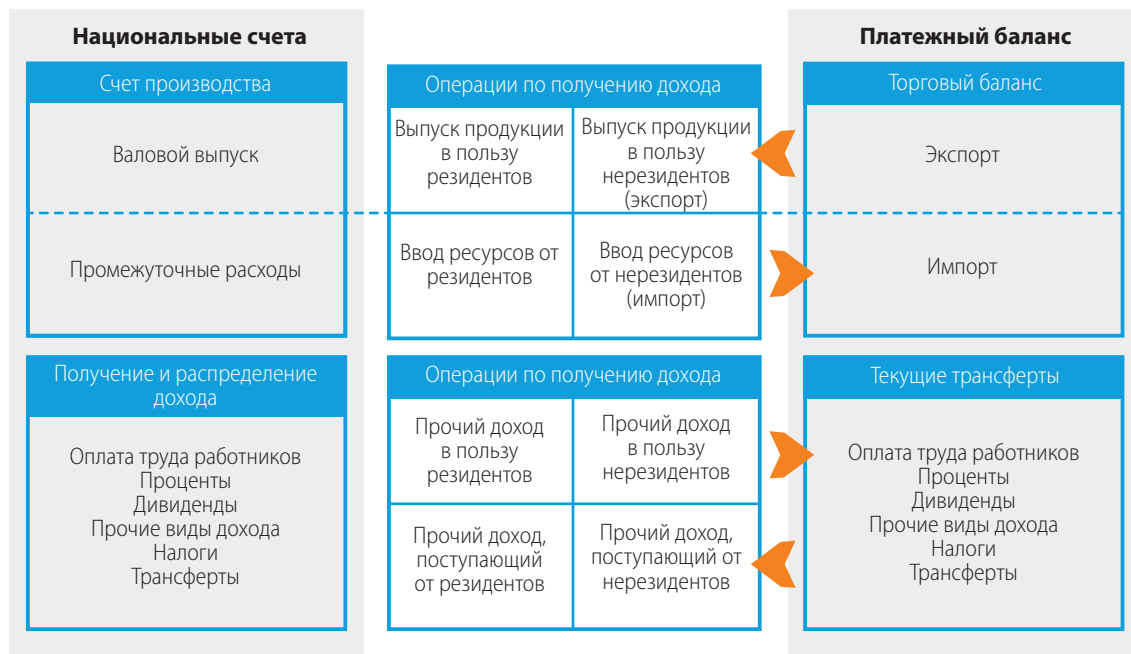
Национальные счета

Счет производства

Валовой выпуск

Промежуточные расходы

Получение и распределение дохода

Оплата труда работников
Проценты
Дивиденды
Прочие виды дохода
Налоги
Трансферты

Операции по получению дохода

| Выпуск продукции в пользу резидентов | Выпуск продукции в пользу нерезидентов (экспорт) |
|---|---|
| Ввод ресурсов от резидентов | Ввод ресурсов от нерезидентов (импорт) |

Операции по получению дохода

| Прочий доход в пользу резидентов | Прочий доход в пользу нерезидентов |
|---|---|
| Прочий доход, поступающий от резидентов | Прочий доход, поступающий от нерезидентов |

Платежный баланс

Торговый баланс

Экспорт

Импорт

Текущие трансферты

Оплата труда работников
Проценты
Дивиденды
Прочие виды дохода
Налоги
Трансферты